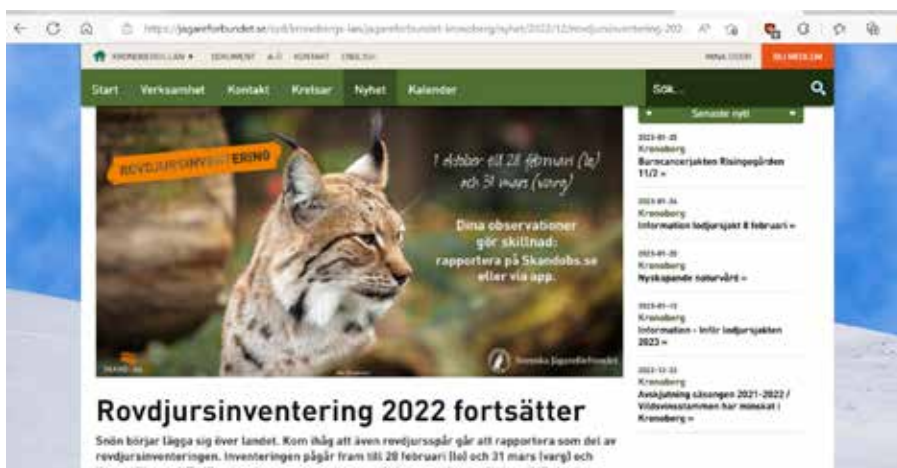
https://jagareforbundet.se/lyd/kronobergs-lan/jagareforbundet-kronoberg/nyhet/2022/12/rovdjursinventering-202

KRONOBERGS LÄN ▾ DOKUMENT A-Ö KONTAKT ENGLISH MINA SIDOR BLI MEDLEM

Start Verksamhet Kontakt Kretsar Nyhet Kalender Sök...

Senaste nytt

2023-01-25
Kronoberg
Barncancerjakten Risingegården 11/2 »

2023-01-24
Kronoberg
Information lodjursjakt 8 februari »

2023-01-20
Kronoberg
Nyskapande naturvård »

2023-01-13
Kronoberg
Information - Inför lodjursjakten 2023 »

2022-12-22
Kronoberg
Avskjutning säsongen 2021-2022 / Viltövervakningsstammen har minskat i Kronoberg »

ROVDJURSINVENTERING

1 oktober till 28 februari (lo) och 31 mars (varg)

Dina observationer gör skillnad: rapportera på Skandobs.se eller via app.

Svenska Jägareförbundet

Rovdjursinventering 2022 fortsätter

Snön börjar lägga sig över landet. Kom ihåg att även rovdjursspår går att rapportera som del av rovdjursinventeringen. Inventeringen pågår fram till 28 februari (lo) och 31 mars (varg) och